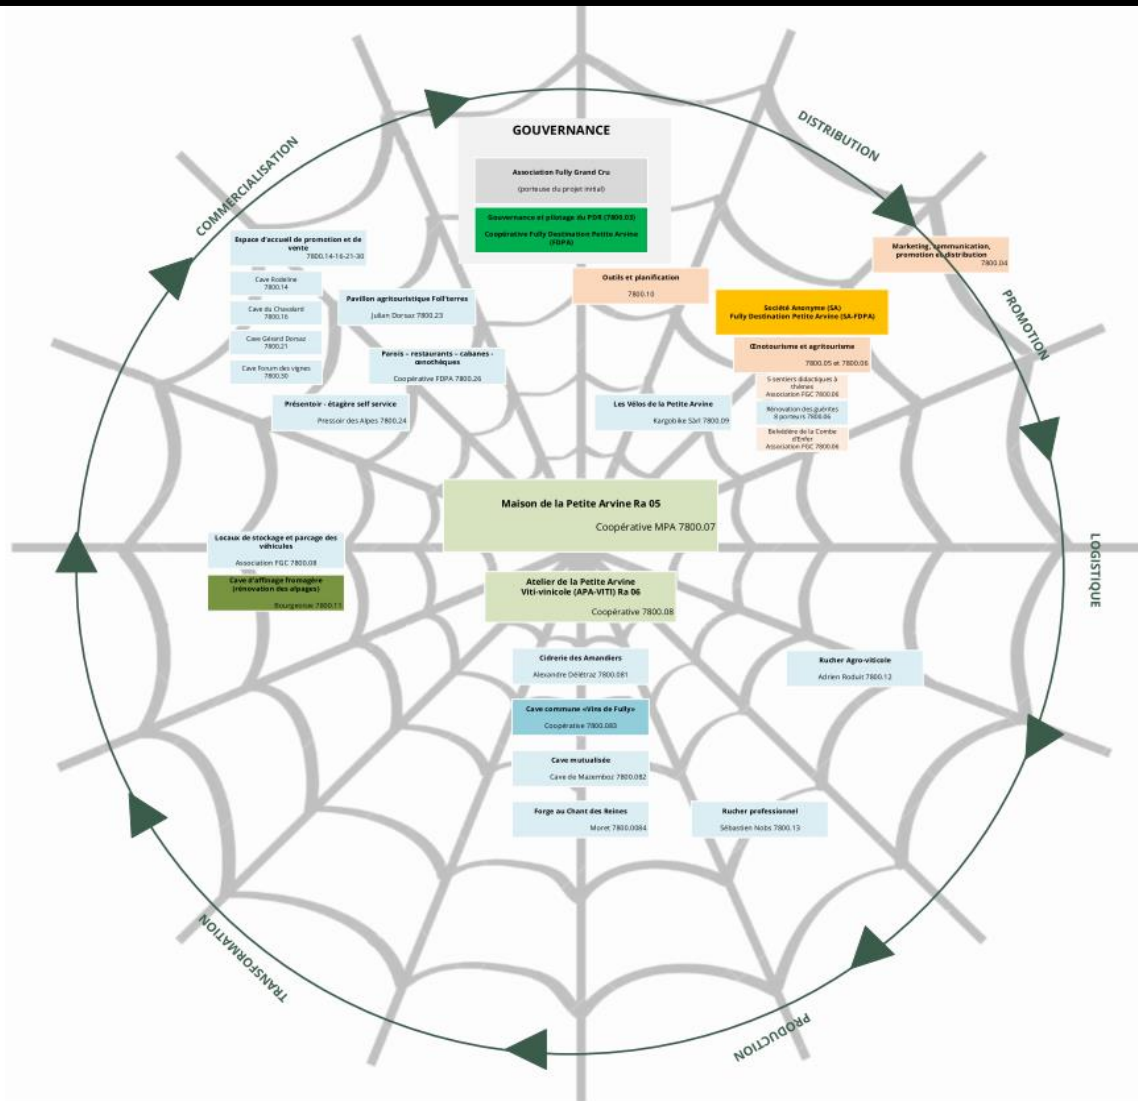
GOUVERNANCE

Association Fully Grand Cru
(porteuse du projet initial)

Gouvernance et pilotage du PDR (7800.03)
Coopérative Fully Destination Petite Arvine (FDPA)

DISTRIBUTION

COMMERCIALISATION

PROMOTION

LOGISTIQUE

PRODUCTION

TRANSFORMATION

Espace d'accueil de promotion et de vente
7800.14-16-21-30

Cave Rodeline
7800.14

Cave du Chavalard
7800.16

Cave Gérard Dorsaz
7800.21

Cave Forum des vignes
7800.30

Pavillon agritouristique Foll'terres
Julian Dorsaz 7800.23

Parois – restaurants – cabanes - œnothèques
Coopérative FDPA 7800.26

Présentoir - étagère self service
Pressoir des Alpes 7800.24

Outils et planification
7800.10

Marketing, communication, promotion et distribution
7800.04

Société Anonyme (SA)
Fully Destination Petite Arvine (SA-FDPA)

Œnotourisme et agritourisme
7800.05 et 7800.06

5 sentiers didactiques à thèmes
Association FGC 7800.06

Rénovation des guérites
8 porteurs 7800.06

Belvédère de la Combe d'Enfer
Association FGC 7800.06

Les Vélos de la Petite Arvine
Kargobike Sàrl 7800.09

Maison de la Petite Arvine Ra 05
Coopérative MPA 7800.07

Locaux de stockage et parcage des véhicules
Association FGC 7800.08

Cave d'affinage fromagère (rénovation des alpages)
Bourgeoisie 7800.11

Atelier de la Petite Arvine Viti-vinicole (APA-VITI) Ra 06
Coopérative 7800.08

Cidrerie des Amandiers
Alexandre Délétraz 7800.081

Cave commune «Vins de Fully»
Coopérative 7800.083

Cave mutualisée
Cave de Mazembroz 7800.082

Forge au Chant des Reines
Moret 7800.0084

Rucher Agro-viticole
Adrien Roduit 7800.12

Rucher professionnel
Sébastien Nobs 7800.13